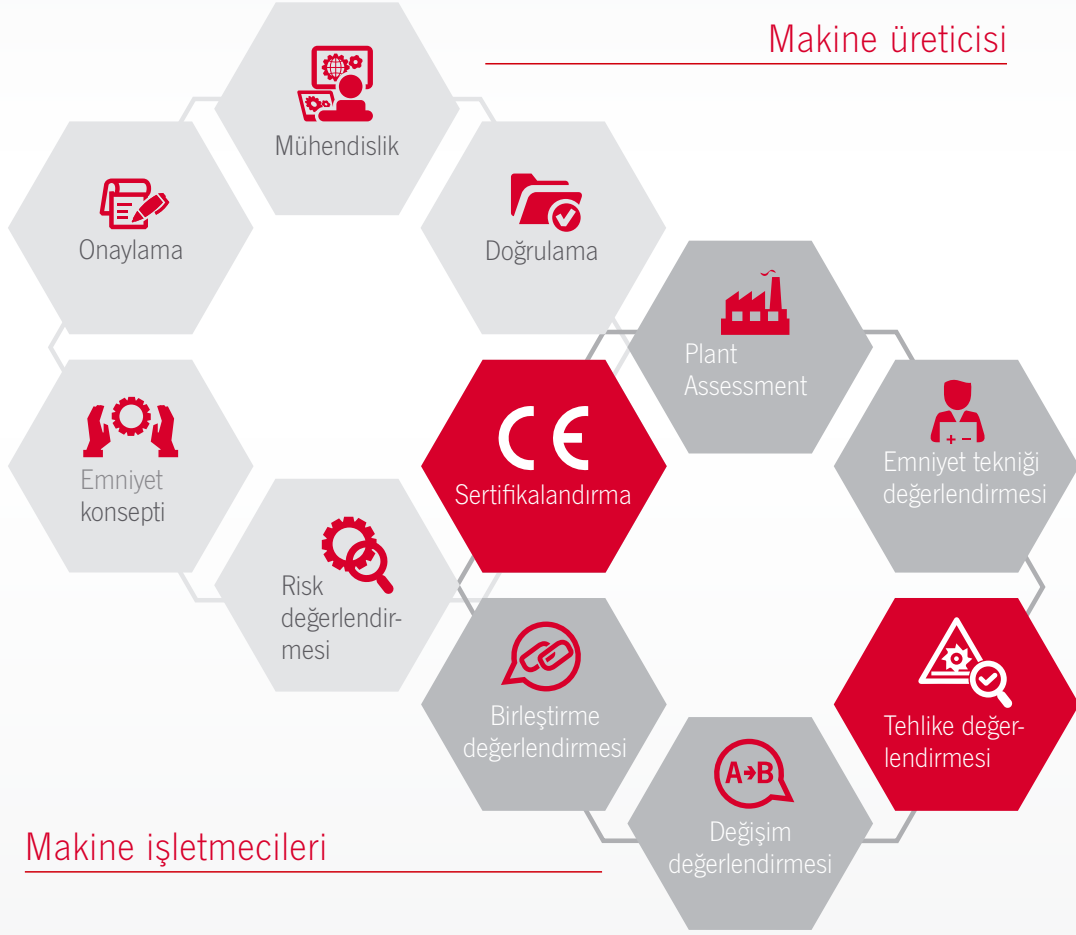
Makine üreticisi

Mühendislik

Onaylama

Doğrulama

Plant Assessment

CE

Sertifikalandırma

Emniyet konsepti

Emniyet tekniği değerlendirmesi

Risk değerlendirmesi

Birleştirme değerlendirmesi

Tehlike değerlendirmesi

A→B

Değişim değerlendirmesi

Makine işletmecileri